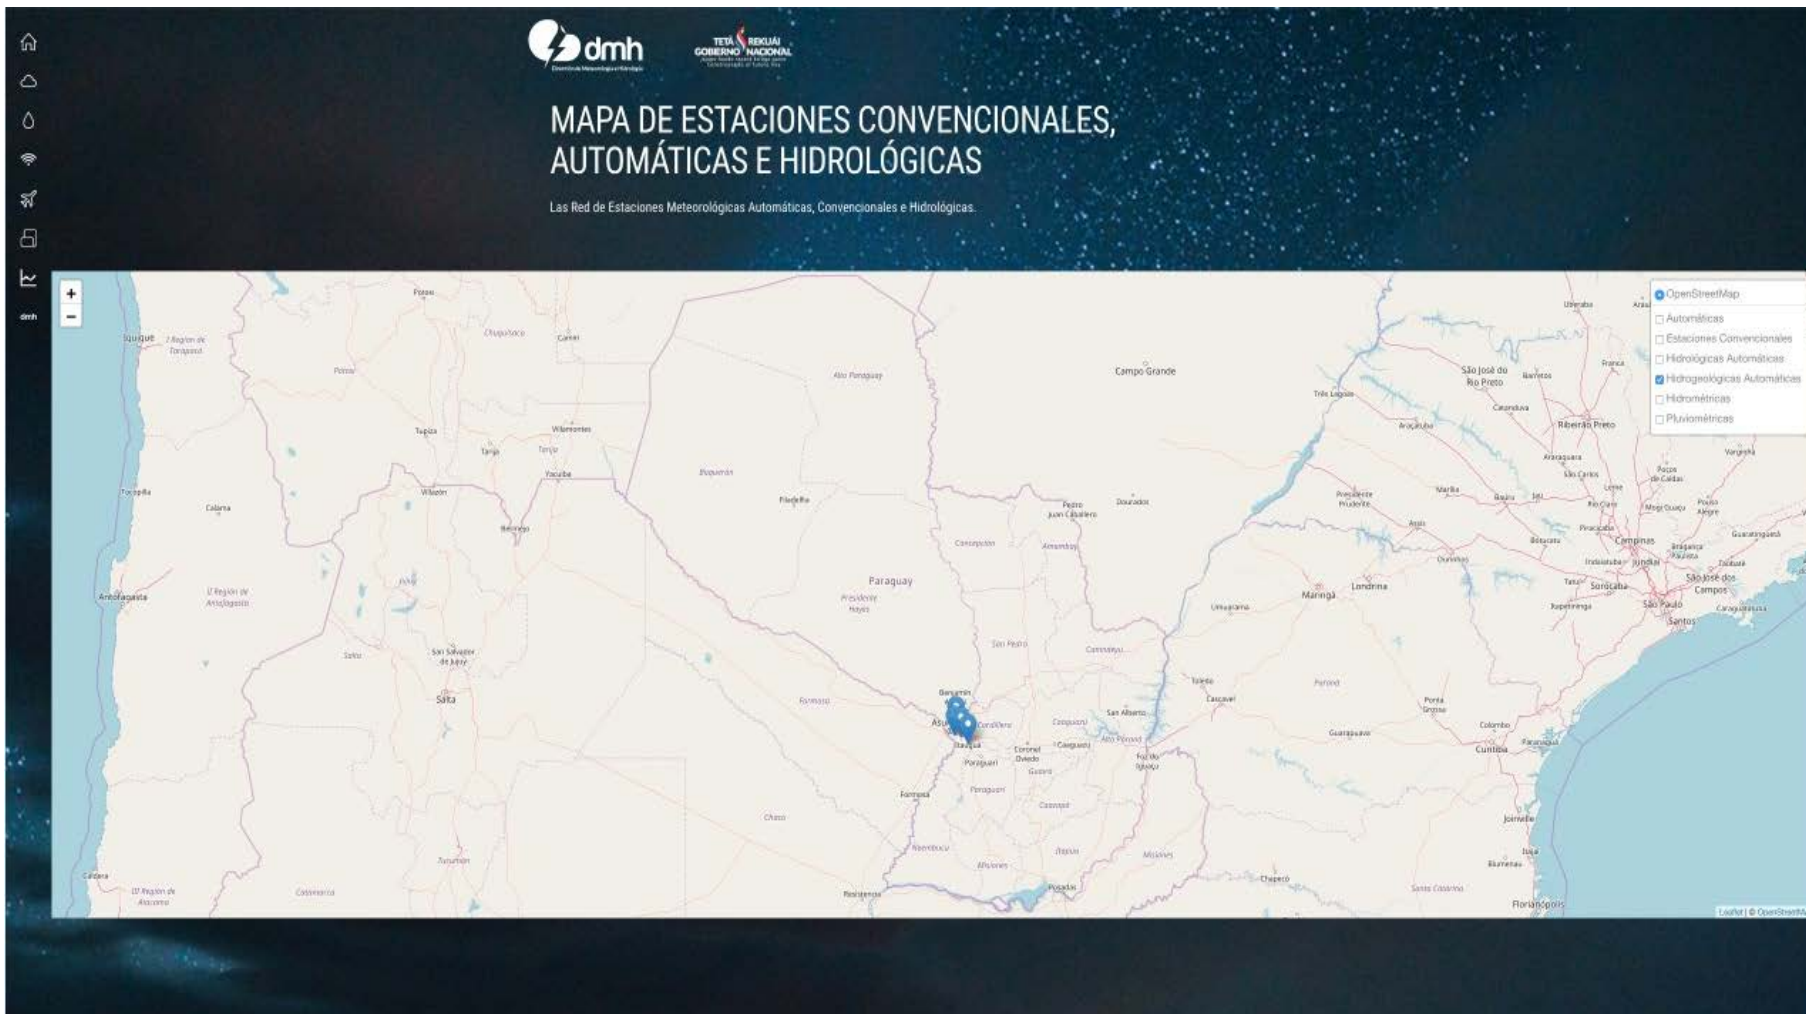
dmh

TETÃ REKUÁI GOBIERNO NACIONAL

MAPA DE ESTACIONES CONVENCIONALES, AUTOMÁTICAS E HIDROLÓGICAS

Las Red de Estaciones Meteorológicas Automáticas, Convencionales e Hidrológicas.

dmh

+
−

OpenStreetMap
Automáticas
Estaciones Convencionales
Hidrológicas Automáticas
Hidrogeológicas Automáticas
Hidrométricas
Pluviométricas

Iquique
Potosí
Campo Grande
São José do Rio Preto
Ribeirão Preto
Tupiza
Villamontes
Tarija
Yacuiba
Boquerón
Filadelfia
Tocopilla
Calama
Pedro Juan Caballero
Dourados
Presidente Prudente
Campinas
Paraguay
Presidente Hayes
Londrina
Maringá
Sorocaba
São José dos Campos
São Paulo
Santos
Antofagasta
San Salvador de Jujuy
Salta
San Pedro
Asunción
Cordillera
Itauguá
Paraguarí
Coronel Oviedo
Caaguazú
Ciudad del Este
Foz do Iguaçu
Cascavel
Guarapuava
Ponta Grossa
Curitiba
Formosa
Chaco
Ñeembucú
Misiones
Posadas
Resistencia
Joinville
Blumenau
Florianópolis
Chapecó
Santa Catarina
Tucumán
Catamarca
Caldera

Leaflet | © OpenStreetMap